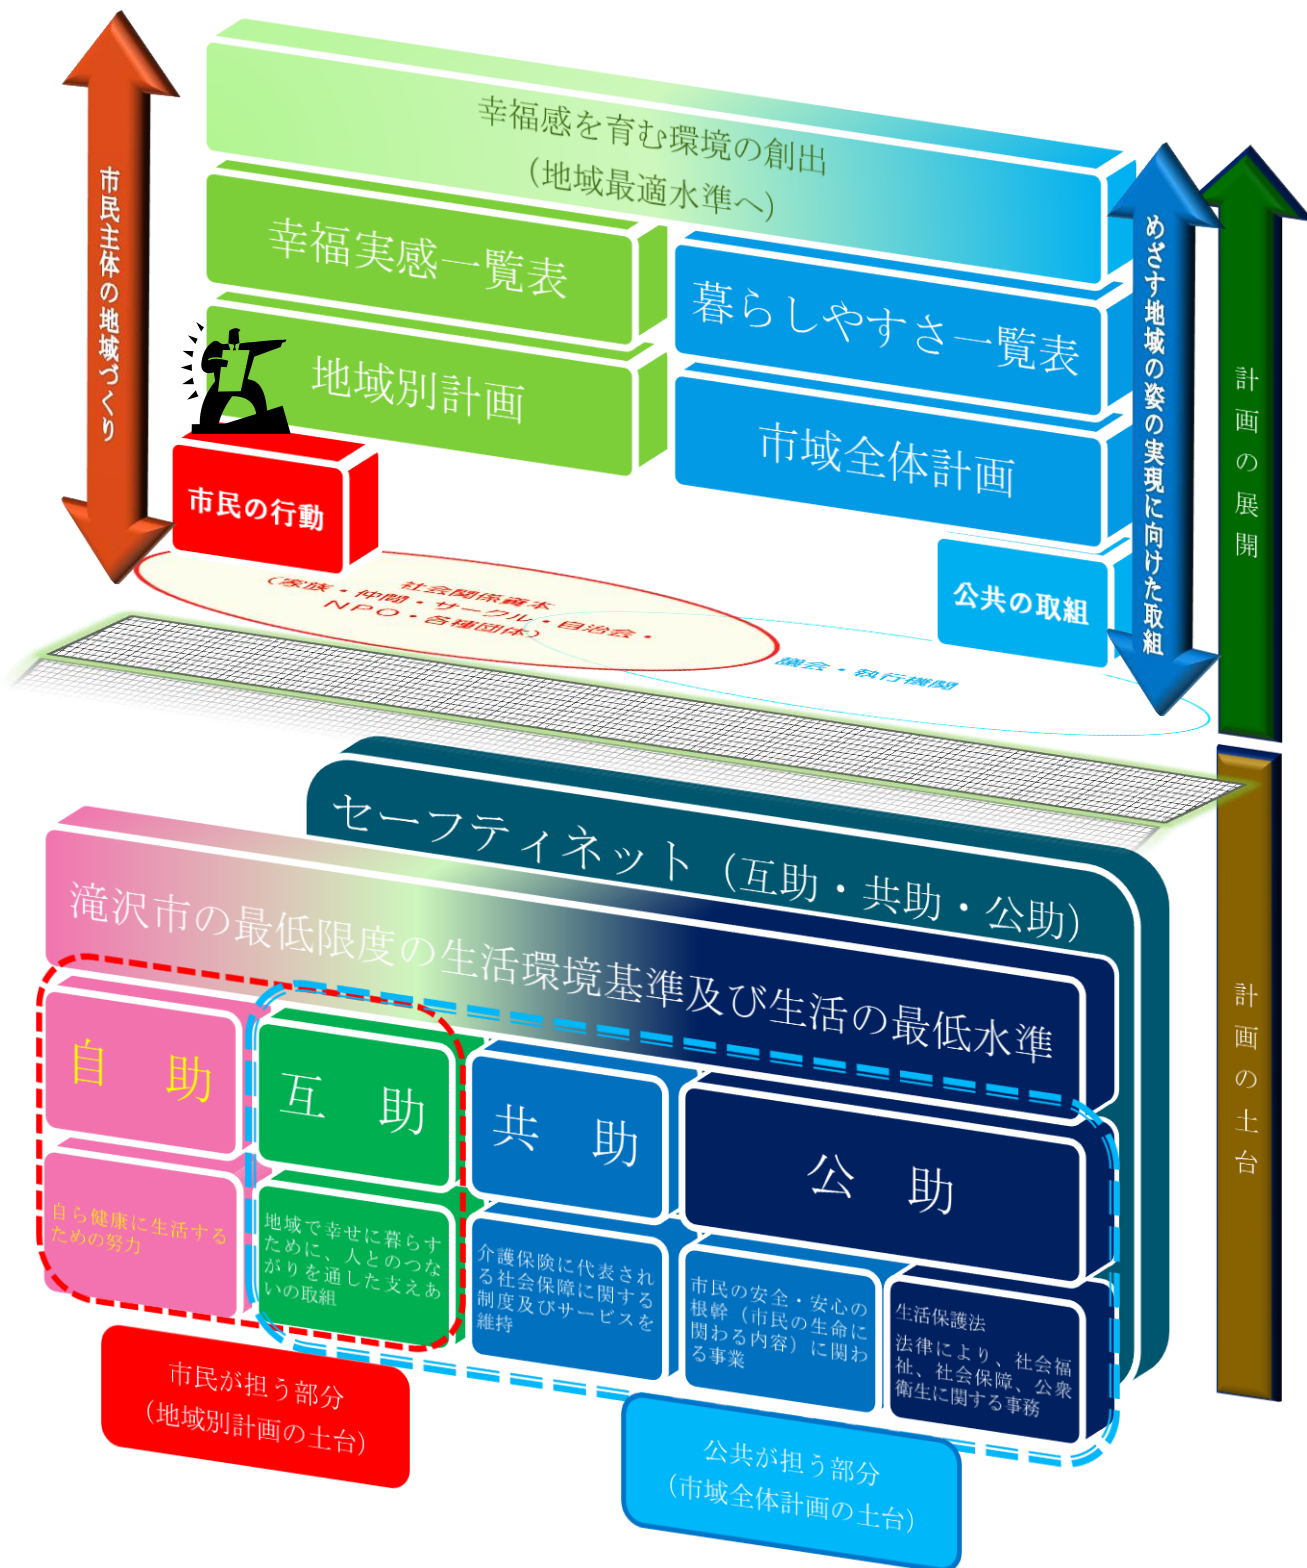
市民主体の地域づくり

幸福感を育む環境の創出
（地域最適水準へ）

幸福実感一覧表

暮らしやすさ一覧表

地域別計画

市域全体計画

市民の行動

公共の取組

めざす地域の姿の実現に向けた取組

計画の展開

社会関係資本
（家族・仲間・サークル・自治会・NPO・各種団体）

議会・執行機関

セーフティネット（互助・共助・公助）

滝沢市の最低限度の生活環境基準及び生活の最低水準

自　助

互　助

共　助

公　助

自ら健康に生活するための努力

地域で幸せに暮らすために、人とのつながりを通した支えあいの取組

介護保険に代表される社会保障に関する制度及びサービスを維持

市民の安全・安心の根幹（市民の生命に関わる内容）に関わる事業

生活保護法
法律により、社会福祉、社会保障、公衆衛生に関する事務

計画の土台

市民が担う部分
（地域別計画の土台）

公共が担う部分
（市域全体計画の土台）